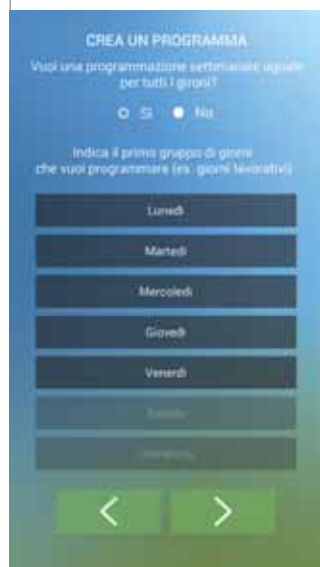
CREA UN PROGRAMMA

Vuoi una programmazione settimanale uguale per tutti i giorni?

Sì   No

Indica il primo gruppo di giorni che vuoi programmare (es. giorni lavorativi)

Lunedì

Martedì

Mercoledì

Giovedì

Venerdì

Sabato

Domenica